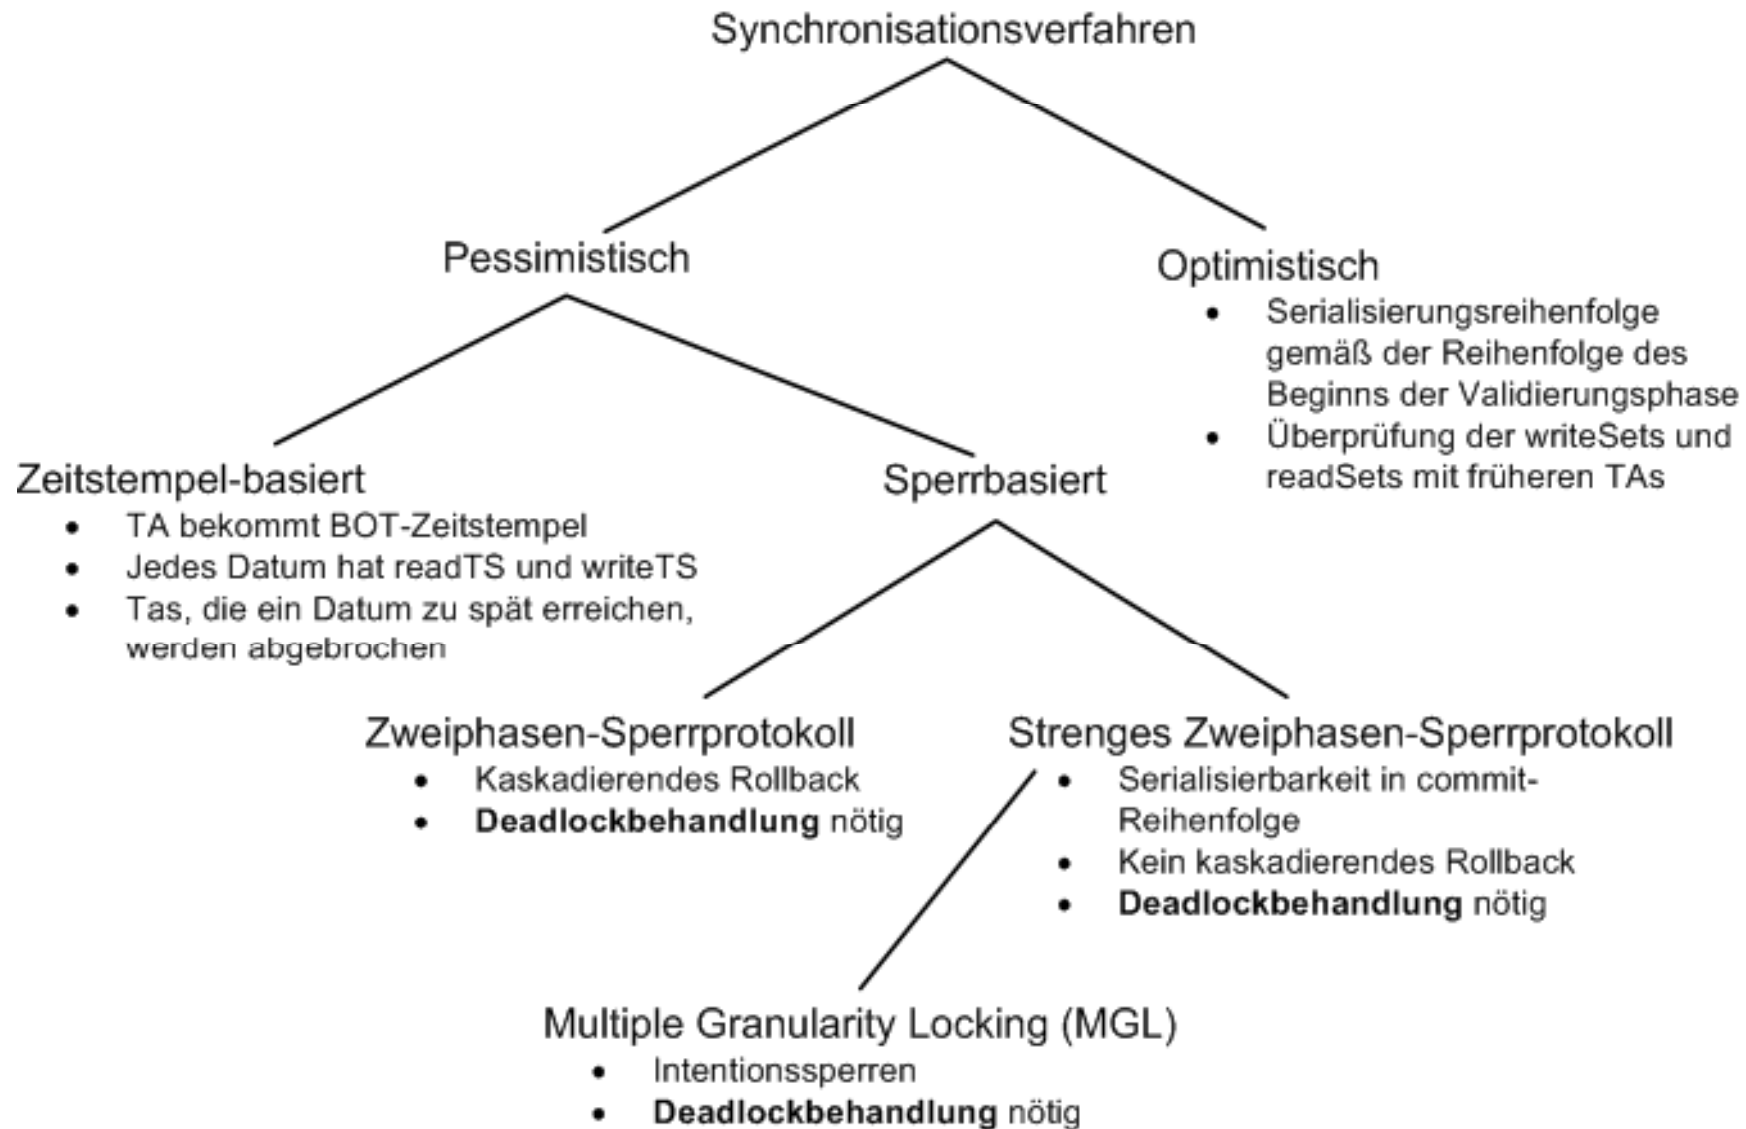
Synchronisationsverfahren

Pessimistisch

Optimistisch
- Serialisierungsreihenfolge gemäß der Reihenfolge des Beginns der Validierungsphase
- Überprüfung der writeSets und readSets mit früheren TAs

Zeitstempel-basiert
- TA bekommt BOT-Zeitstempel
- Jedes Datum hat readTS und writeTS
- Tas, die ein Datum zu spät erreichen, werden abgebrochen

Sperrbasiert

Zweiphasen-Sperrprotokoll
- Kaskadierendes Rollback
- **Deadlockbehandlung** nötig

Strenges Zweiphasen-Sperrprotokoll
- Serialisierbarkeit in commit-Reihenfolge
- Kein kaskadierendes Rollback
- **Deadlockbehandlung** nötig

Multiple Granularity Locking (MGL)
- Intentionssperren
- **Deadlockbehandlung** nötig